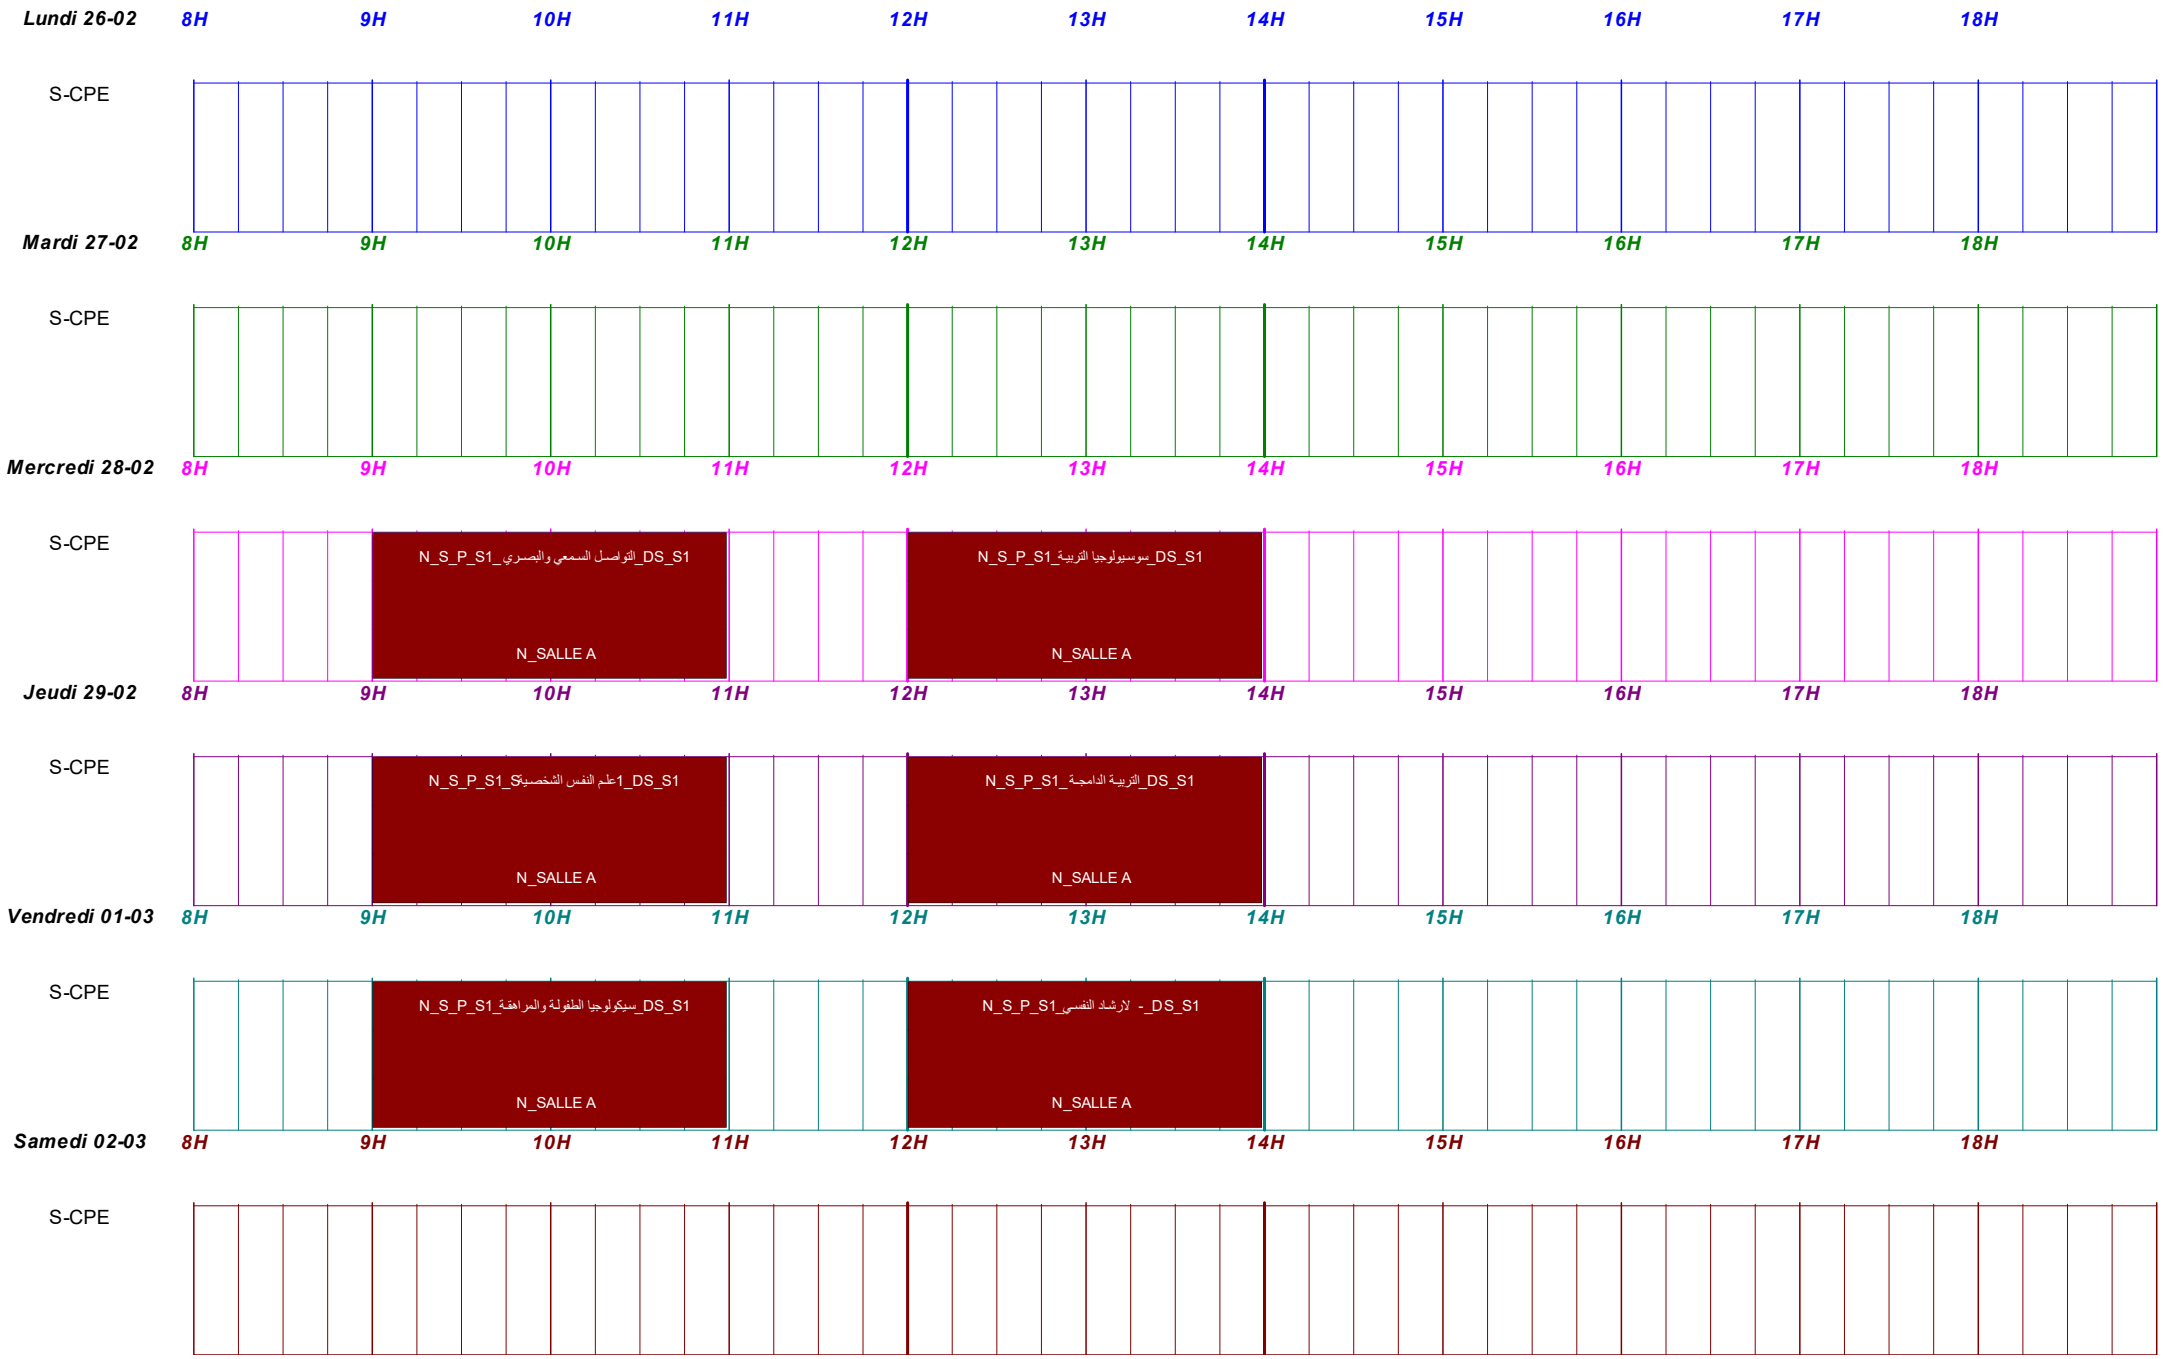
Lundi 26-02 8H 9H 10H 11H 12H 13H 14H 15H 16H 17H 18H

S-CPE

Mardi 27-02 8H 9H 10H 11H 12H 13H 14H 15H 16H 17H 18H

S-CPE

Mercredi 28-02 8H 9H 10H 11H 12H 13H 14H 15H 16H 17H 18H

S-CPE

N_S_P_S1_التواصل السمعي والبصري_DS_S1

N_SALLE A

N_S_P_S1_سوسيولوجيا التربية_DS_S1

N_SALLE A

Jeudi 29-02 8H 9H 10H 11H 12H 13H 14H 15H 16H 17H 18H

S-CPE

N_S_P_S1_Sعلم النفس الشخصية1_DS_S1

N_SALLE A

N_S_P_S1_التربية الدامجة_DS_S1

N_SALLE A

Vendredi 01-03 8H 9H 10H 11H 12H 13H 14H 15H 16H 17H 18H

S-CPE

N_S_P_S1_سيكولوجيا الطفولة والمراهقة_DS_S1

N_SALLE A

N_S_P_S1_لارشاد النفسي - _DS_S1

N_SALLE A

Samedi 02-03 8H 9H 10H 11H 12H 13H 14H 15H 16H 17H 18H

S-CPE